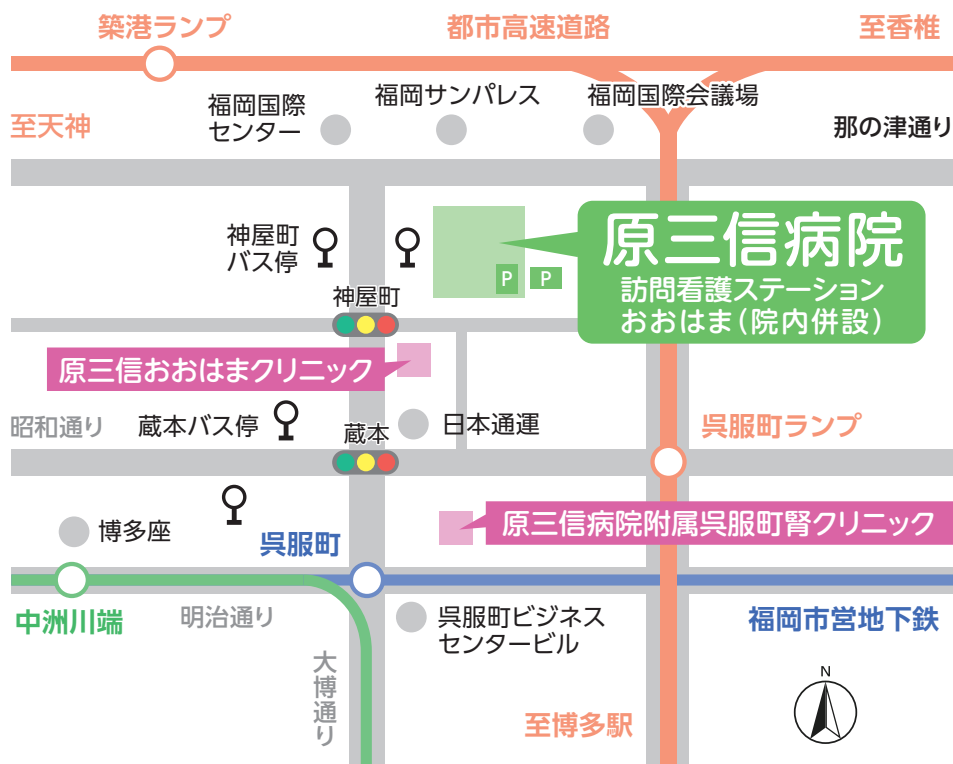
築港ランプ
都市高速道路
至香椎
至天神
福岡国際センター
福岡サンパレス
福岡国際会議場
那の津通り
神屋町バス停
原三信病院
訪問看護ステーション
おおはま（院内併設）
P
P
神屋町
原三信おおはまクリニック
昭和通り
蔵本バス停
蔵本
日本通運
呉服町ランプ
博多座
呉服町
原三信病院附属呉服町腎クリニック
中洲川端
明治通り
呉服町ビジネスセンタービル
福岡市営地下鉄
大博通り
至博多駅
N